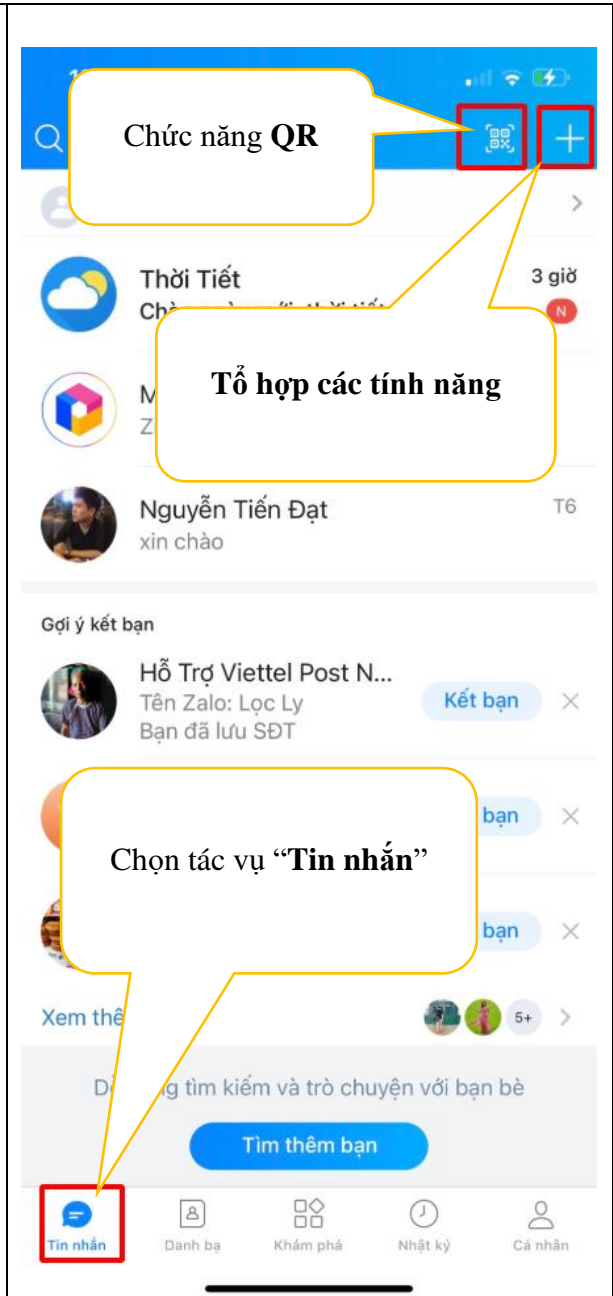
Chức năng **QR**

Thời Tiết
3 giờ
Chà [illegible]
N

**Tổ hợp các tính năng**

M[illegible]
Z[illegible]

Nguyễn Tiến Đạt
T6
xin chào

Gợi ý kết bạn

Hỗ Trợ Viettel Post N...
Tên Zalo: Lọc Ly
Bạn đã lưu SĐT
Kết bạn

bạn

Chọn tác vụ "**Tin nhắn**"

bạn

Xem thê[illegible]
5+

D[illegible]g tìm kiếm và trò chuyện với bạn bè

Tìm thêm bạn

Tin nhắn
Danh bạ
Khám phá
Nhật ký
Cá nhân